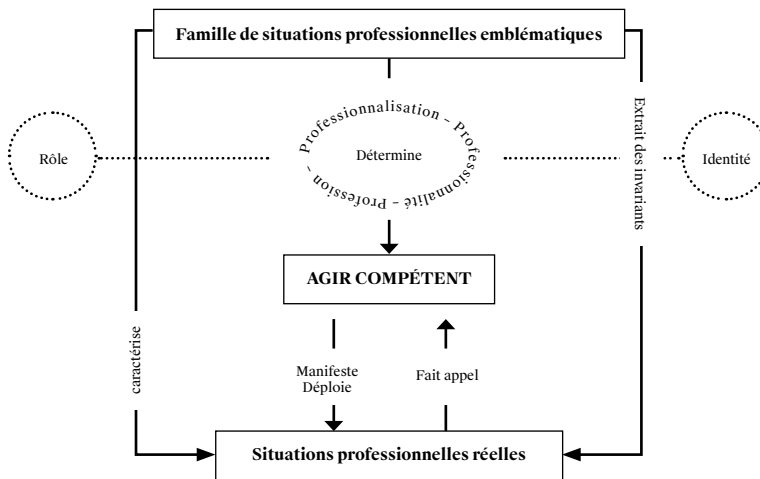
Famille de situations professionnelles emblématiques

Rôle

Professionnalisation - Professionnalité - Profession -

Détermine

Identité

Extrait des invariants

AGIR COMPÉTENT

caractérise

Manifeste
Déploie

Fait appel

Situations professionnelles réelles